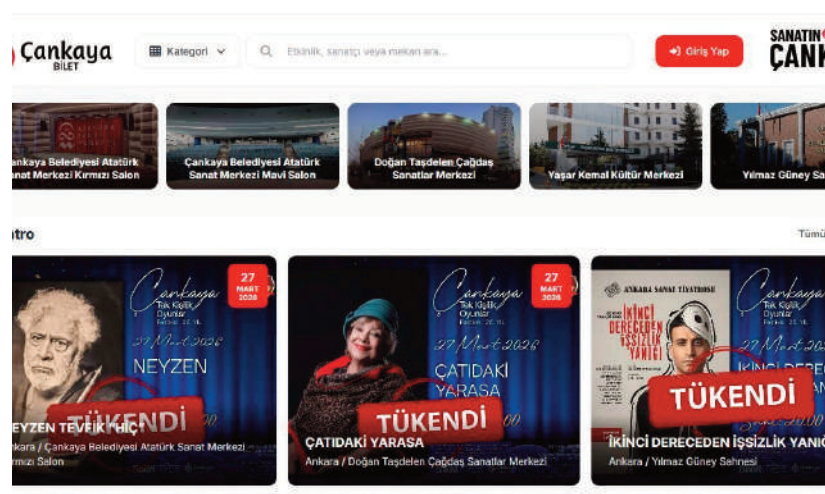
Çankaya BİLET

Kategori

Etkinlik, sanatçı veya mekan ara...

Giriş Yap

SANATIN ÇANK

ankaya Belediyesi Atatürk anat Merkezi Kırmızı Salon

Çankaya Belediyesi Atatürk Sanat Merkezi Mavi Salon

Doğan Taşdelen Çağdaş Sanatlar Merkezi

Yaşar Kemal Kültür Merkezi

Yılmaz Güney Sa

atro

Tümü

Çankaya Tek Kişilik Oyunlar

27 MART 2026

27 Mart 2026

NEYZEN

TÜKENDİ

EYZEN TEVFİK "HİÇ"

nkara / Çankaya Belediyesi Atatürk Sanat Merkezi - Kırmızı Salon

Çankaya Tek Kişilik Oyunlar

27 MART 2026

27 Mart 2026

ÇATIDAKİ YARASA

TÜKENDİ

ÇATIDAKİ YARASA

Ankara / Doğan Taşdelen Çağdaş Sanatlar Merkezi

ANKARA SANAT TİYATROSU

İKİNCİ DERECEDEN İŞSİZLİK YANIĞI

Çankaya Tek Kişilik Oyunlar

27 Mart 2026

TÜKENDİ

İKİNCİ DERECEDEN İŞSİZLİK YANIĞ

Ankara / Yılmaz Güney Sahnesi